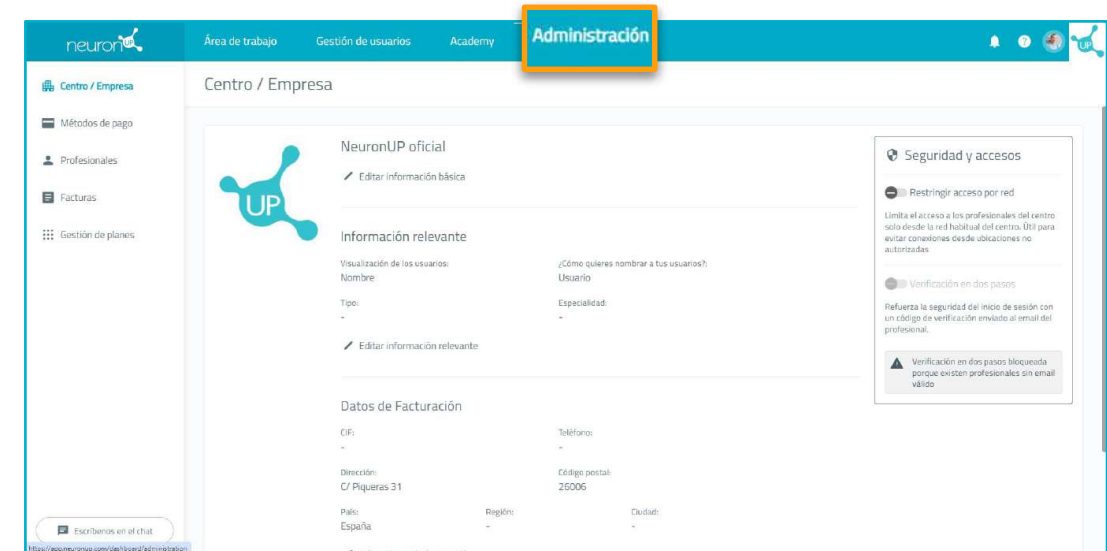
neuronUP

Área de trabajo Gestión de usuarios Academy Administración

UP

Centro / Empresa

Métodos de pago

Profesionales

Facturas

Gestión de planes

Escríbenos en el chat

https://app.neuronup.com/dashboard/administration

Centro / Empresa

UP

NeuronUP oficial

Editar información básica

Información relevante

Visualización de los usuarios:
Nombre

¿Cómo quieres nombrar a tus usuarios?:
Usuario

Tipo:
-

Especialidad:
-

Editar información relevante

Datos de Facturación

CIF:
-

Teléfono:
-

Dirección:
C/ Piqueras 31

Código postal:
26006

País:
España

Región:
-

Ciudad:
-

Seguridad y accesos

Restringir acceso por red

Limita el acceso a los profesionales del centro solo desde la red habitual del centro. Útil para evitar conexiones desde ubicaciones no autorizadas

Verificación en dos pasos

Refuerza la seguridad del inicio de sesión con un código de verificación enviado al email del profesional.

Verificación en dos pasos bloqueada porque existen profesionales sin email válido